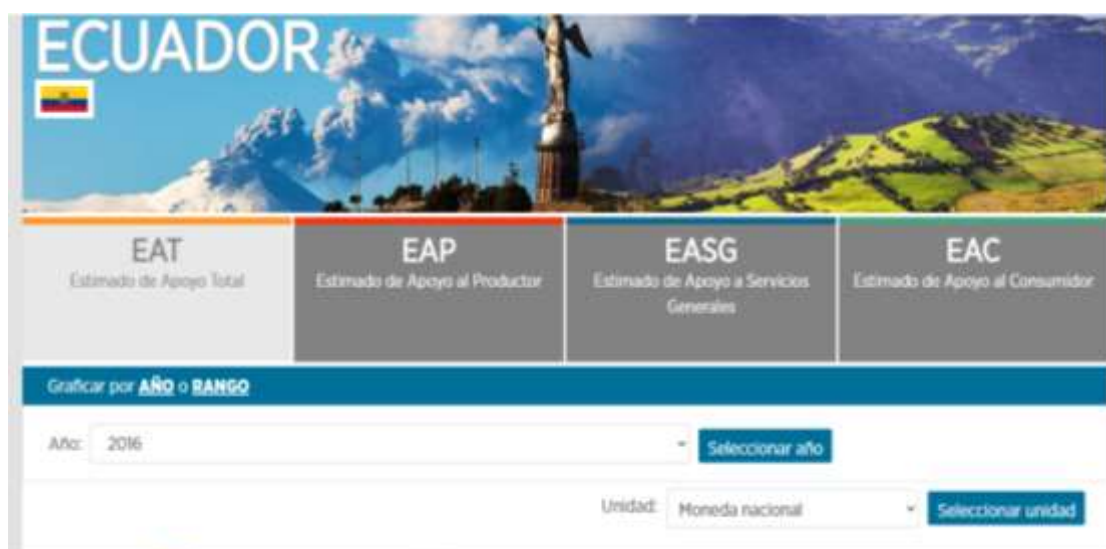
ECUADOR

EAT
Estimado de Apoyo Total

EAP
Estimado de Apoyo al Productor

EASG
Estimado de Apoyo a Servicios Generales

EAC
Estimado de Apoyo al Consumidor

Graficar por AÑO o RANGO

Año: 2016

Seleccionar año

Unidad: Moneda nacional

Seleccionar unidad